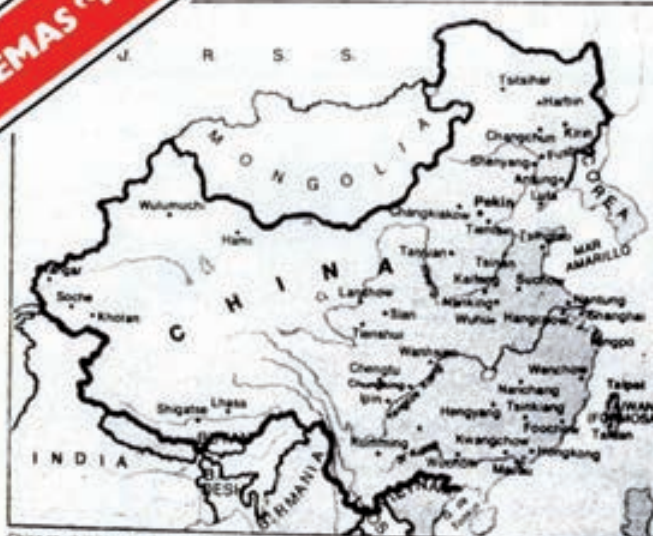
EMAS

U. R. S. S.

MONGOLIA

Tsitsihar
Harbin
Changchun
Kirin
Shenyang
Antung
Lüta
COREA
Changkiakow
Pekín
Tientsin
Tsingtao
MAR AMARILLO
Wulumuchi
Hami
Taiyüan
Tsinan
Kaifeng
Suchow
Nanking
Hangchow
Shanghai
Wuhu
Ningpo
Lanchow
Sian
Tienshui
Soche
Khotan
CHINA
Wanhsien
Chengtu
Chungking
Ipin
Wenchow
Nanchang
Taipei
Tsinkiang
FORMOSA
Foochow
Tainan
Hengyang
Kwangchow
Hongkong
Macao
Kunming
Wuchow
Shigatse
Lhasa
INDIA
BIRMANIA